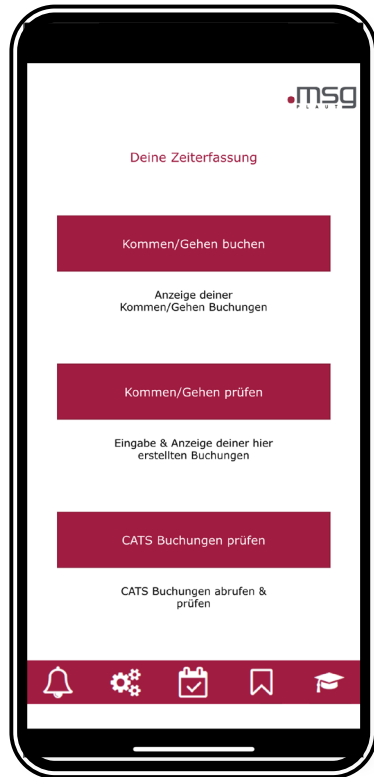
.msg
PLAUT

Deine Zeiterfassung

Kommen/Gehen buchen

Anzeige deiner Kommen/Gehen Buchungen

Kommen/Gehen prüfen

Eingabe & Anzeige deiner hier erstellten Buchungen

CATS Buchungen prüfen

CATS Buchungen abrufen & prüfen